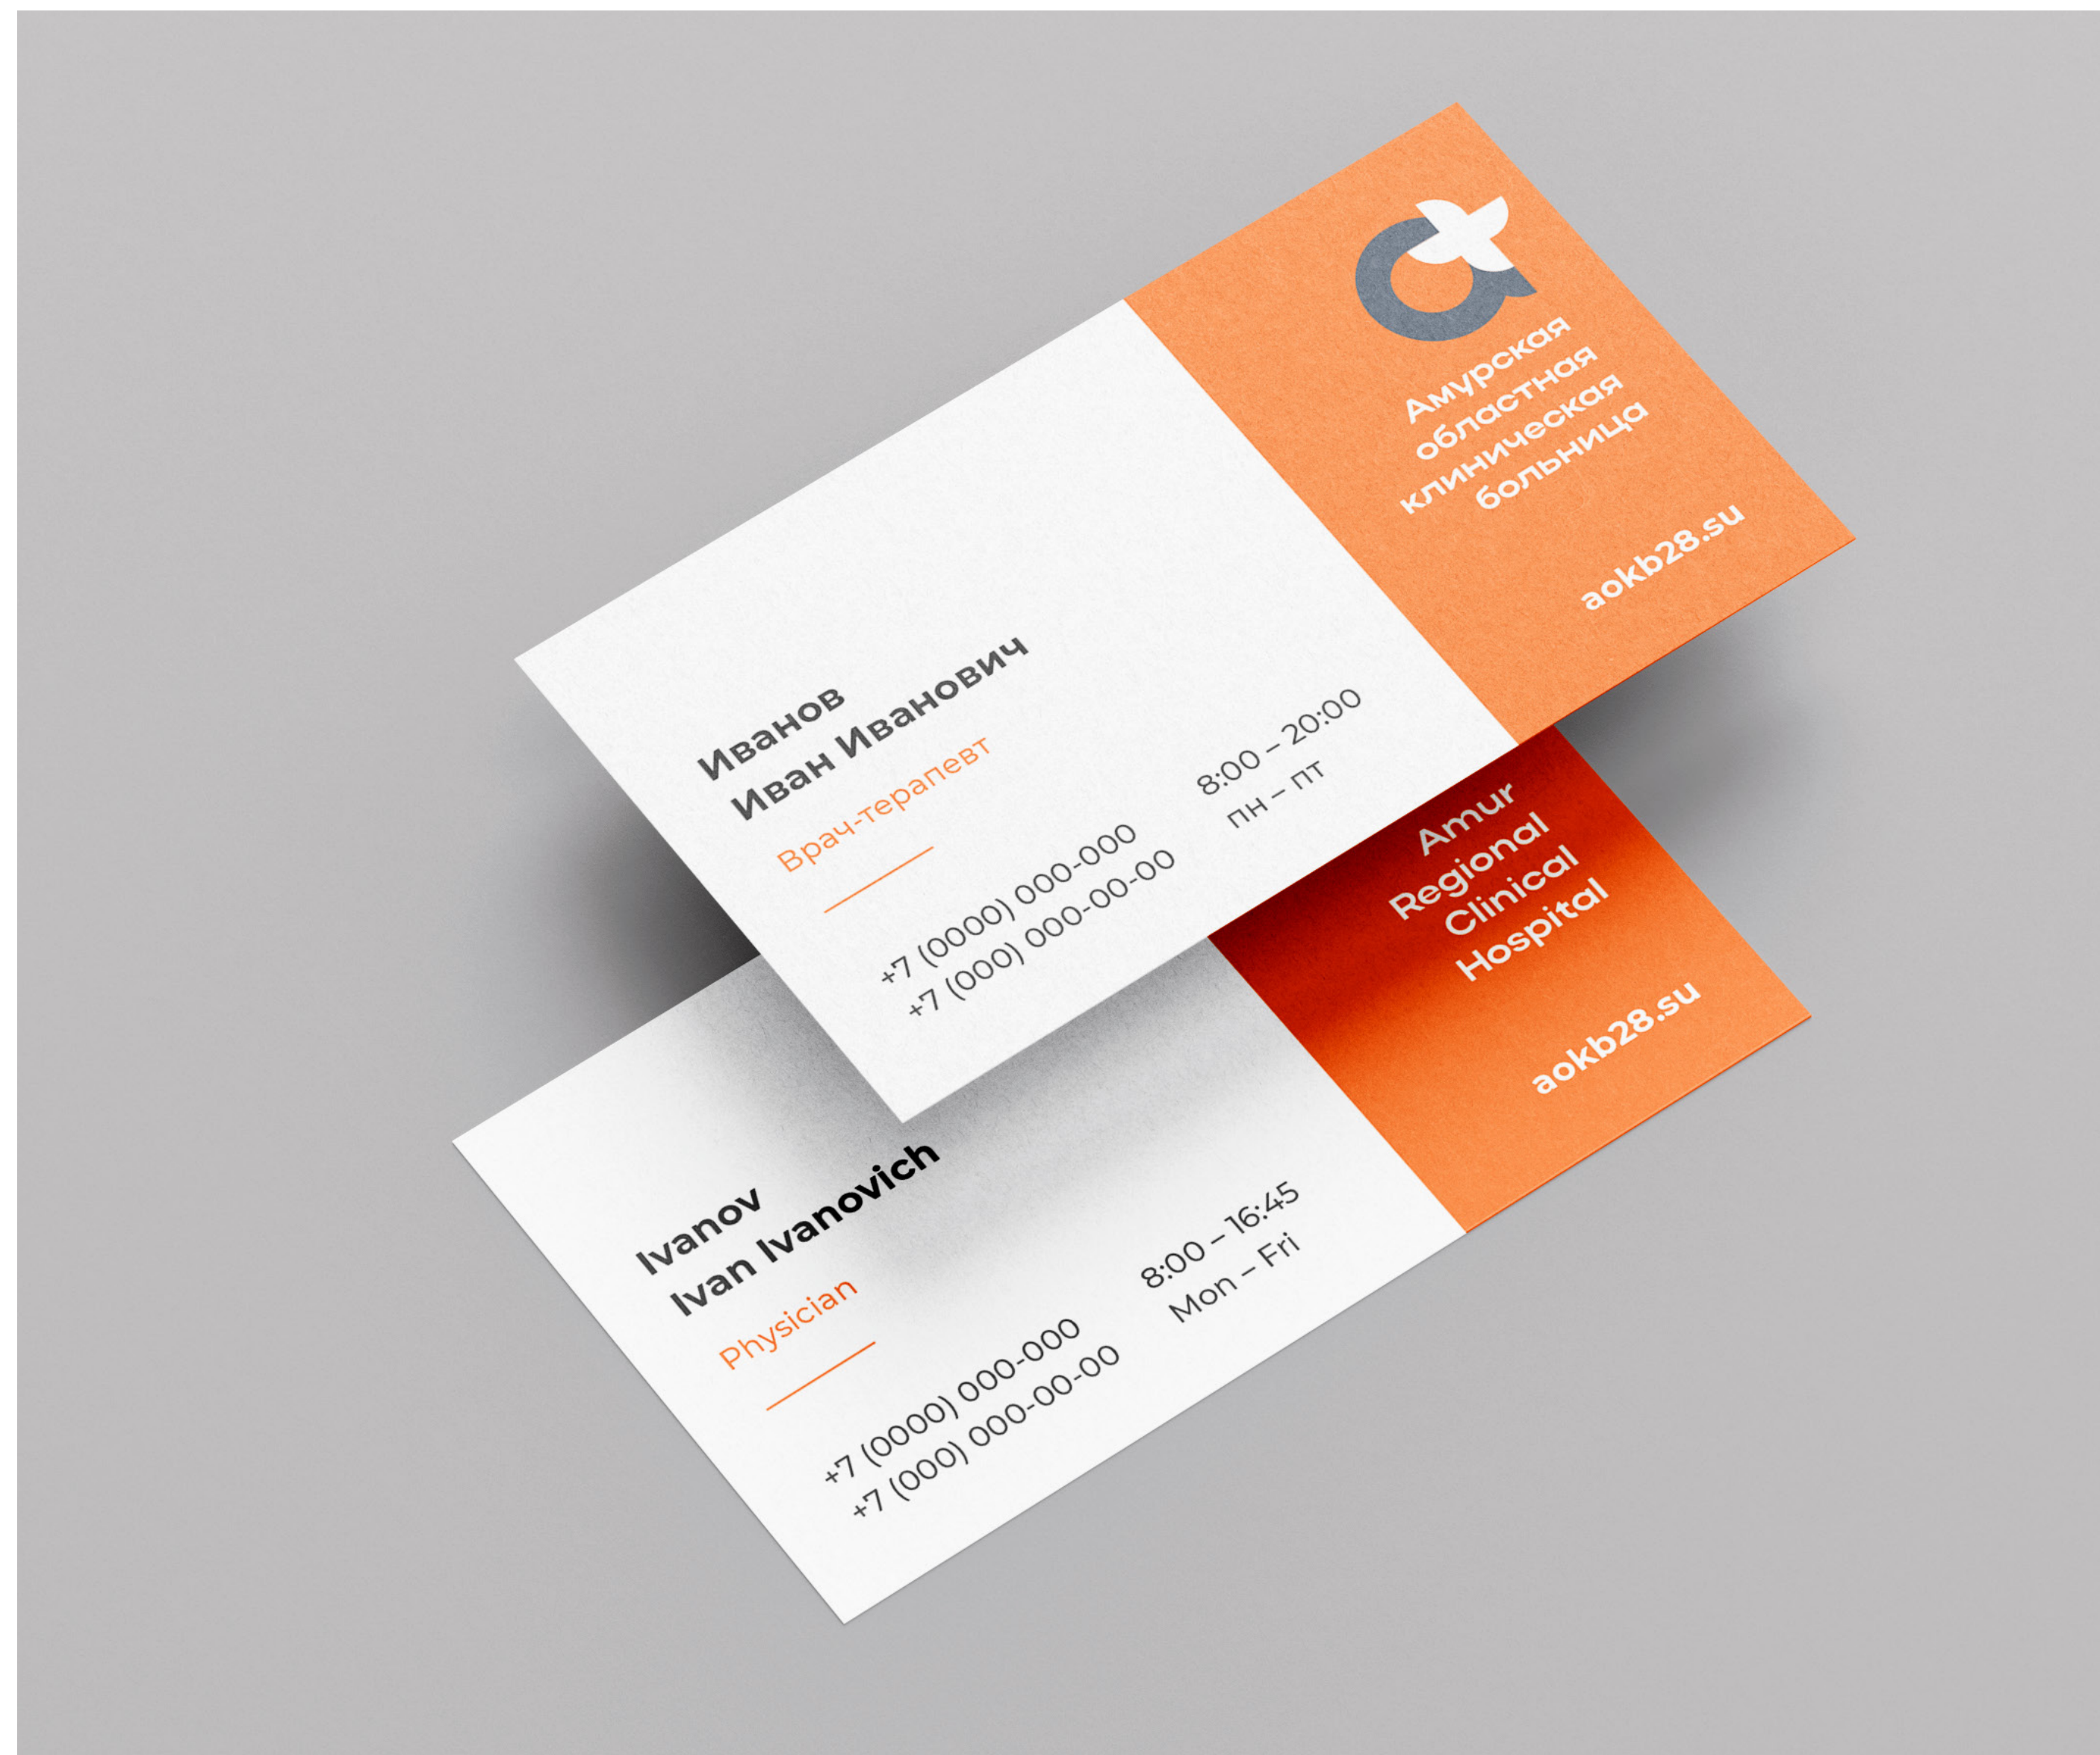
Амурская
областная
клиническая
больница

aokb28.su

Иванов
Иван Иванович
Врач-терапевт

+7 (0000) 000-000
+7 (000) 000-00-00

8:00 – 20:00
пн – пт

Amur
Regional
Clinical
Hospital

aokb28.su

Ivanov
Ivan Ivanovich
Physician

+7 (0000) 000-000
+7 (000) 000-00-00

8:00 – 16:45
Mon – Fri